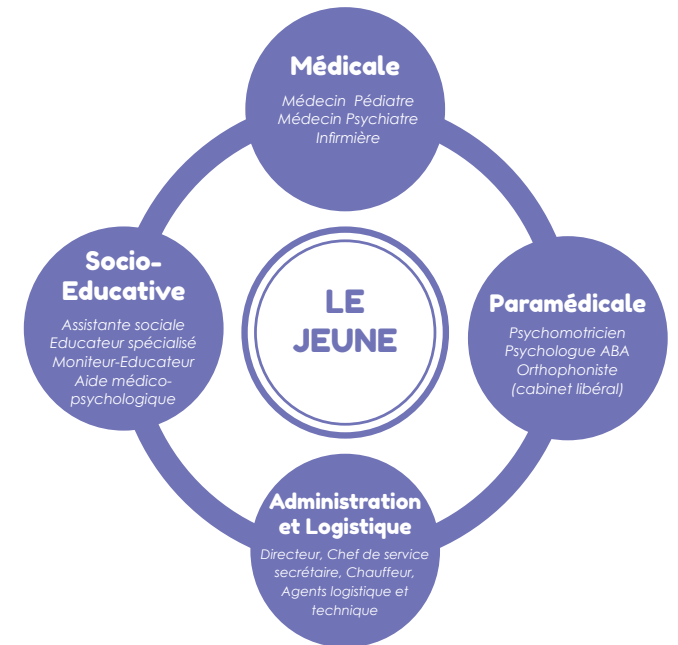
Médicale

Médecin Pédiatre
Médecin Psychiatre
Infirmière

Socio-Educative

Assistante sociale
Educateur spécialisé
Moniteur-Educateur
Aide médico-psychologique

LE JEUNE

Paramédicale

Psychomotricien
Psychologue ABA
Orthophoniste
(cabinet libéral)

Administration et Logistique

Directeur, Chef de service
secrétaire, Chauffeur,
Agents logistique et technique